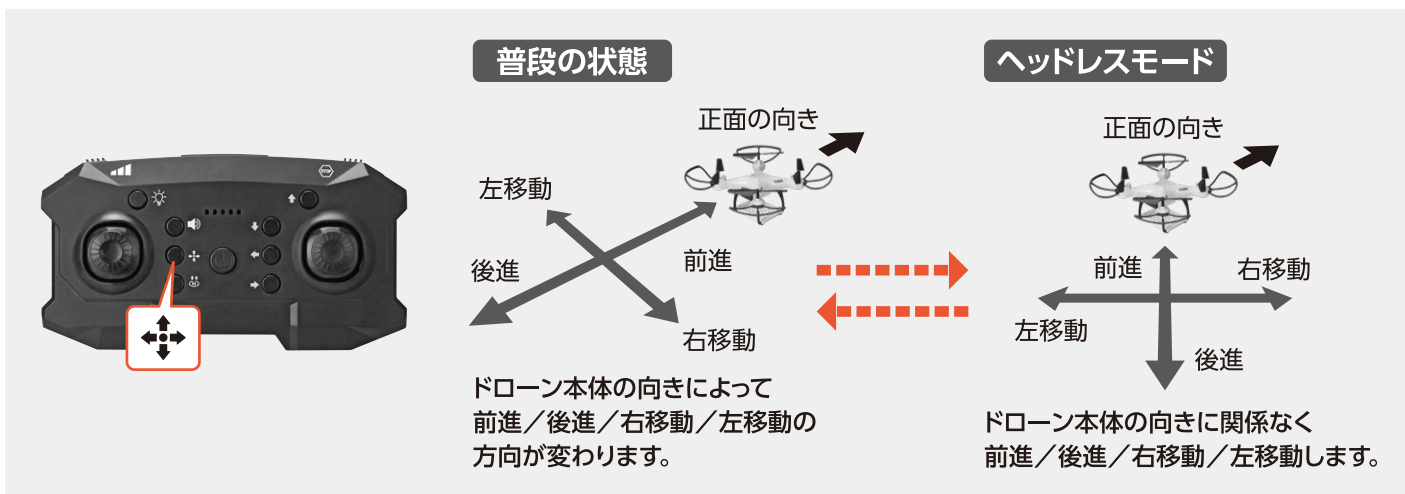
普段の状態

正面の向き

左移動

後進

前進

右移動

ドローン本体の向きによって前進／後進／右移動／左移動の方向が変わります。

ヘッドレスモード

正面の向き

前進

右移動

左移動

後進

ドローン本体の向きに関係なく前進／後進／右移動／左移動します。